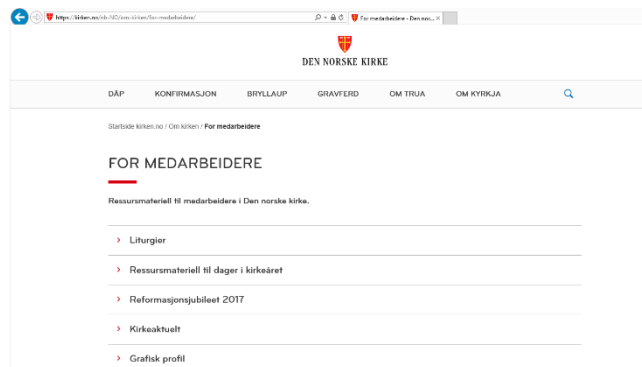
https://kirken.no/nb-NO/om-kirken/for-medarbeidere/
For medarbeidere - Den nors... ×

DEN NORSKE KIRKE

DÅP KONFIRMASJON BRYLLAUP GRAVFERD OM TRUA OM KYRKJA

Startside kirken.no / Om kirken / For medarbeidere

FOR MEDARBEIDERE

Ressursmateriell til medarbeidere i Den norske kirke.

› Liturgier

› Ressursmateriell til dager i kirkeåret

› Reformasjonsjubileet 2017

› Kirkeaktuelt

› Grafisk profil